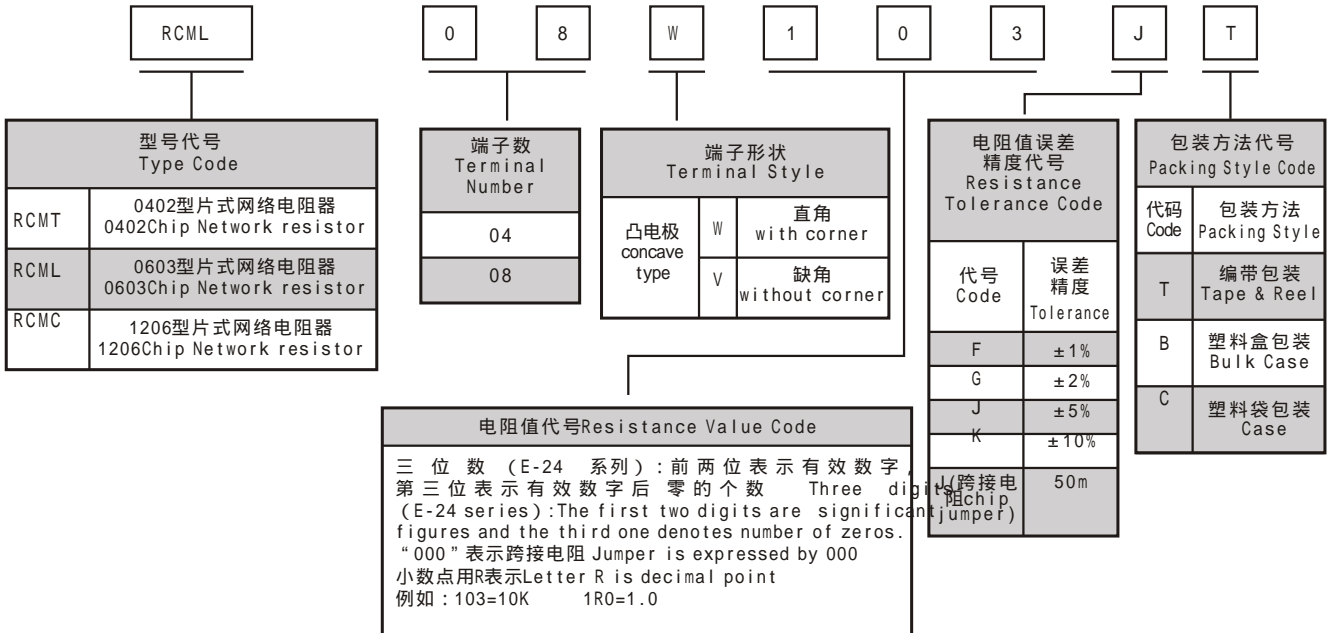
RCML | 0 | 8 | W | 1 | 0 | 3 | J | T

| 型号代号 Type Code | |
|---|---|
| RCMT | 0402型片式网络电阻器 0402Chip Network resistor |
| RCML | 0603型片式网络电阻器 0603Chip Network resistor |
| RCMC | 1206型片式网络电阻器 1206Chip Network resistor |

| 端子数 Terminal Number |
|---|
| 04 |
| 08 |

| 端子形状 Terminal Style | | |
|---|---|---|
| 凸电极 concave type | W | 直角 with corner |
| | V | 缺角 without corner |

| 电阻值误差 精度代号 Resistance Tolerance Code | |
|---|---|
| 代号 Code | 误差 精度 Tolerance |
| F | ±1% |
| G | ±2% |
| J | ±5% |
| K | ±10% |
| J(跨接电阻chip jumper) | 50m |

| 包装方法代号 Packing Style Code | |
|---|---|
| 代码 Code | 包装方法 Packing Style |
| T | 编带包装 Tape & Reel |
| B | 塑料盒包装 Bulk Case |
| C | 塑料袋包装 Case |

电阻值代号Resistance Value Code

三位数(E-24 系列):前两位表示有效数字,第三位表示有效数字后零的个数 Three digits (E-24 series):The first two digits are significant figures and the third one denotes number of zeros.
"000"表示跨接电阻 Jumper is expressed by 000
小数点用R表示Letter R is decimal point
例如:103=10K 1R0=1.0